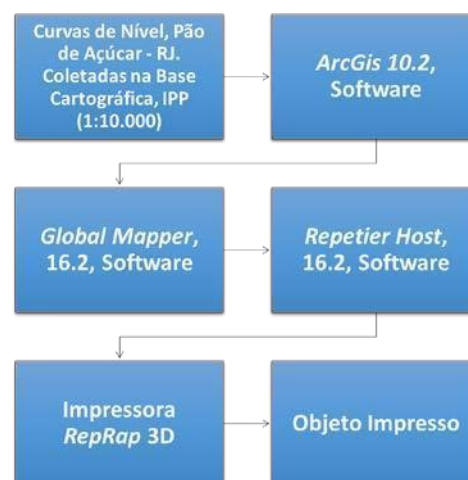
Curvas de Nível, Pão de Açúcar - RJ. Coletadas na Base Cartográfica, IPP (1:10.000)

ArcGis 10.2, Software

Global Mapper, 16.2, Software

Repetier Host, 16.2, Software

Impressora RepRap 3D

Objeto Impresso